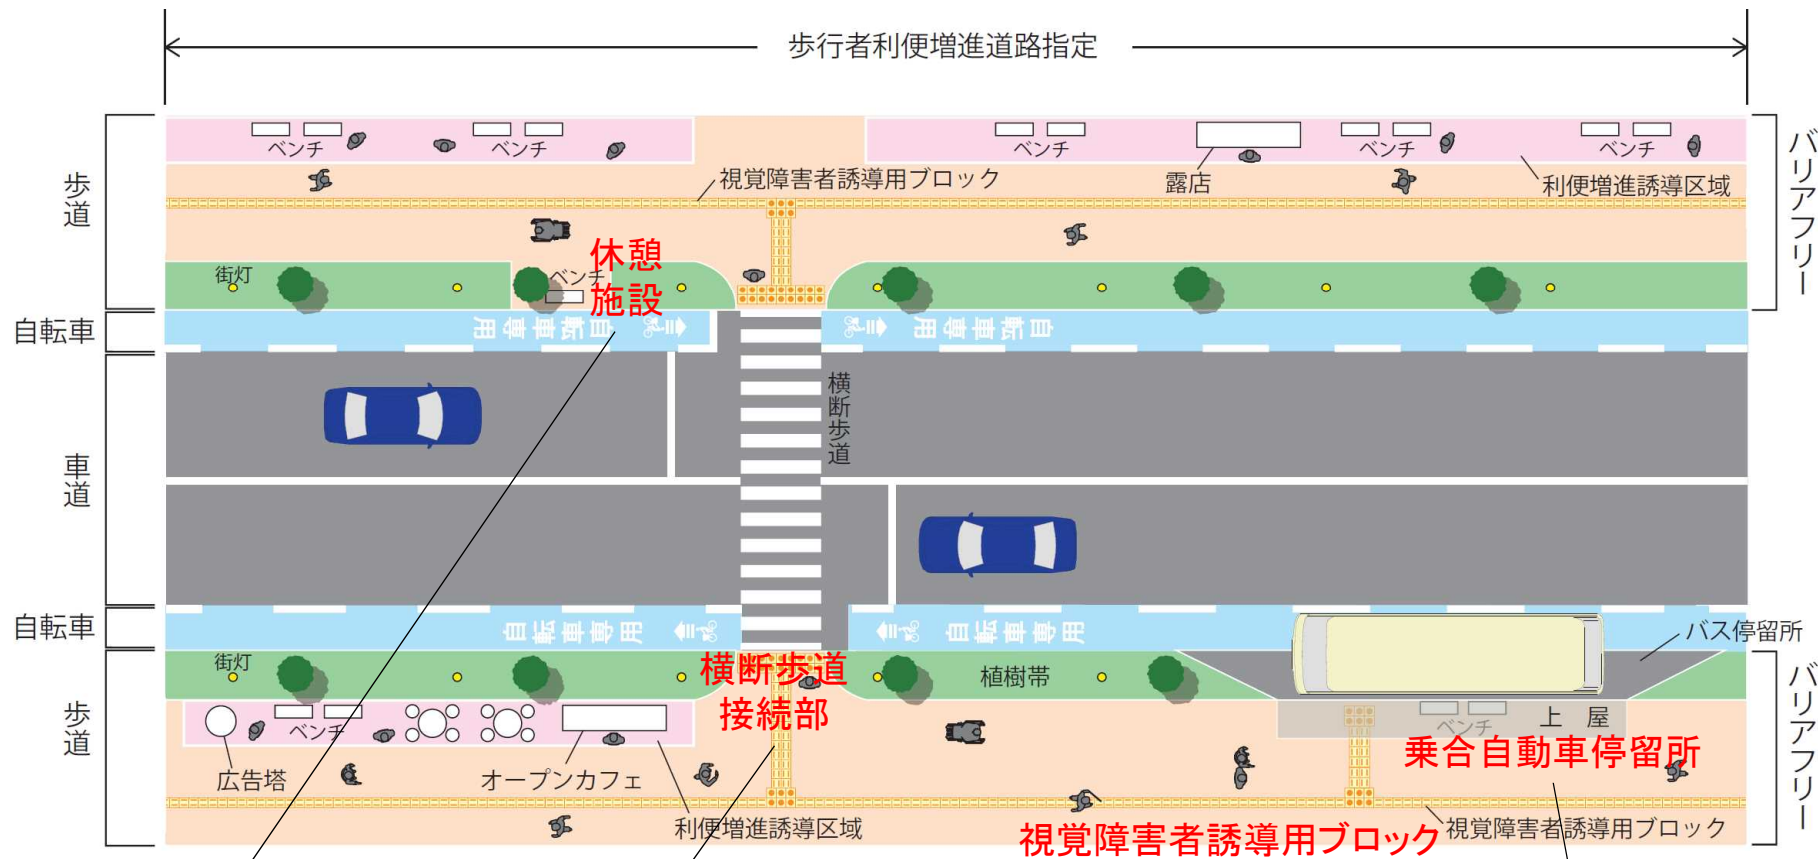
歩行者利便増進道路指定

歩道

自転車

車道

自転車

歩道

バリアフリー

バリアフリー

ベンチ ベンチ ベンチ 露店 ベンチ ベンチ

視覚障害者誘導用ブロック

利便増進誘導区域

街灯

ベンチ

休憩施設

自転車専用

自転車専用

横断歩道

自転車専用

自転車専用

バス停留所

街灯

横断歩道接続部

植樹帯

ベンチ

上屋

ベンチ

乗合自動車停留所

広告塔

オープンカフェ

利便増進誘導区域

視覚障害者誘導用ブロック

視覚障害者誘導用ブロック